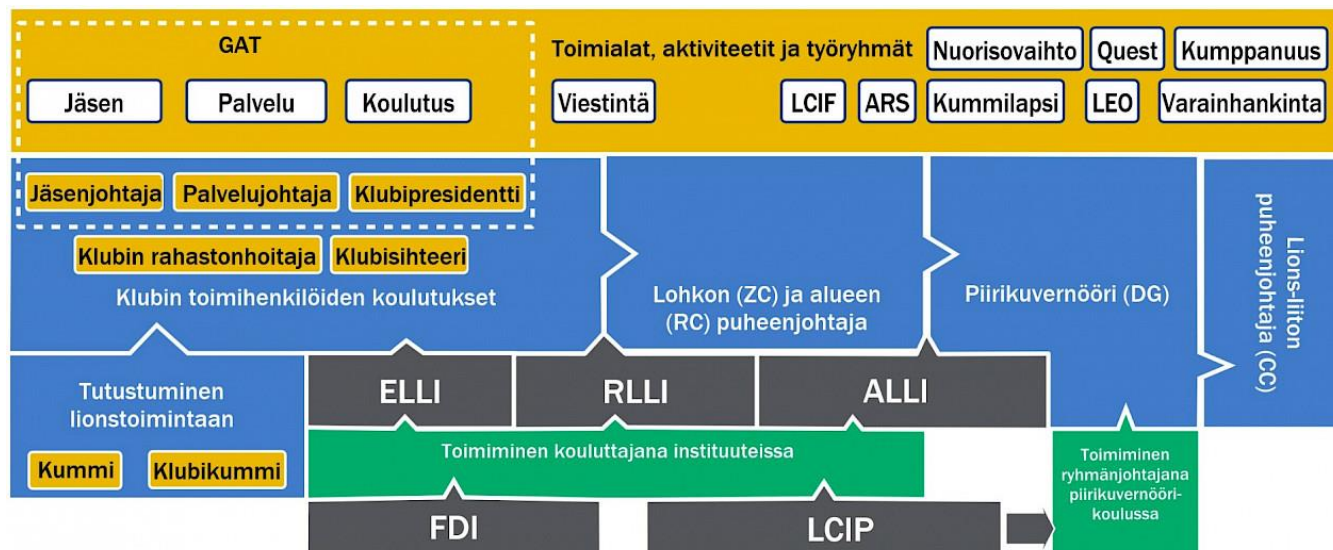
GAT

Jäsen Palvelu Koulutus

Toimialat, aktiviteetit ja työryhmät

Nuorisovaihto Quest Kumppanuus

Viestintä LCIF ARS Kummilapsi LEO Varainhankinta

Jäsenjohtaja Palvelujohtaja Klubipresidentti

Klubin rahastonhoitaja Klubisihteeri

Klubin toimihenkilöiden koulutukset

Lohkon (ZC) ja alueen (RC) puheenjohtaja

Piirikuvernööri (DG)

Lions-liiton puheenjohtaja (CC)

Tutustuminen lionstoimintaan

Kummi Klubikummi

ELLI RLLI ALLI

Toimiminen kouluttajana instituuteissa

Toimiminen ryhmänjohtajana piirikuvernöörikoulussa

FDI LCIP